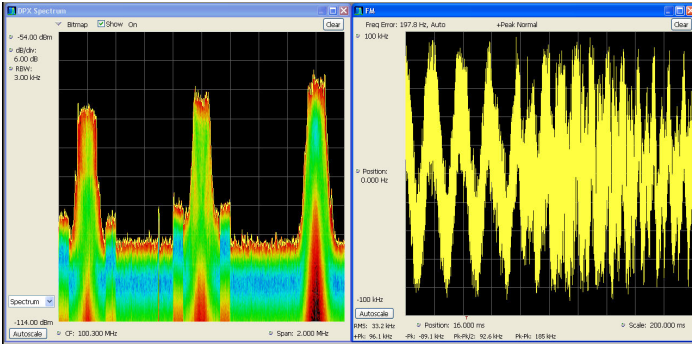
DPX Spectrum

Bitmap Show On Clear

-54.00 dBm

dB/div: 6.00 dB

RBW: 3.00 kHz

Spectrum

-114.00 dBm

Autoscale CF: 100.300 MHz Span: 2.000 MHz

FM

Freq Error: 197.8 Hz, Auto +Peak Normal Clear

100 kHz

Position: 0.000 Hz

-100 kHz

Autoscale Position: 16.000 ms Scale: 200.000 ms

RMS: 33.2 kHz

+Pk: 96.1 kHz -Pk: -89.1 kHz Pk-Pk/2: 92.6 kHz Pk-Pk: 185 kHz